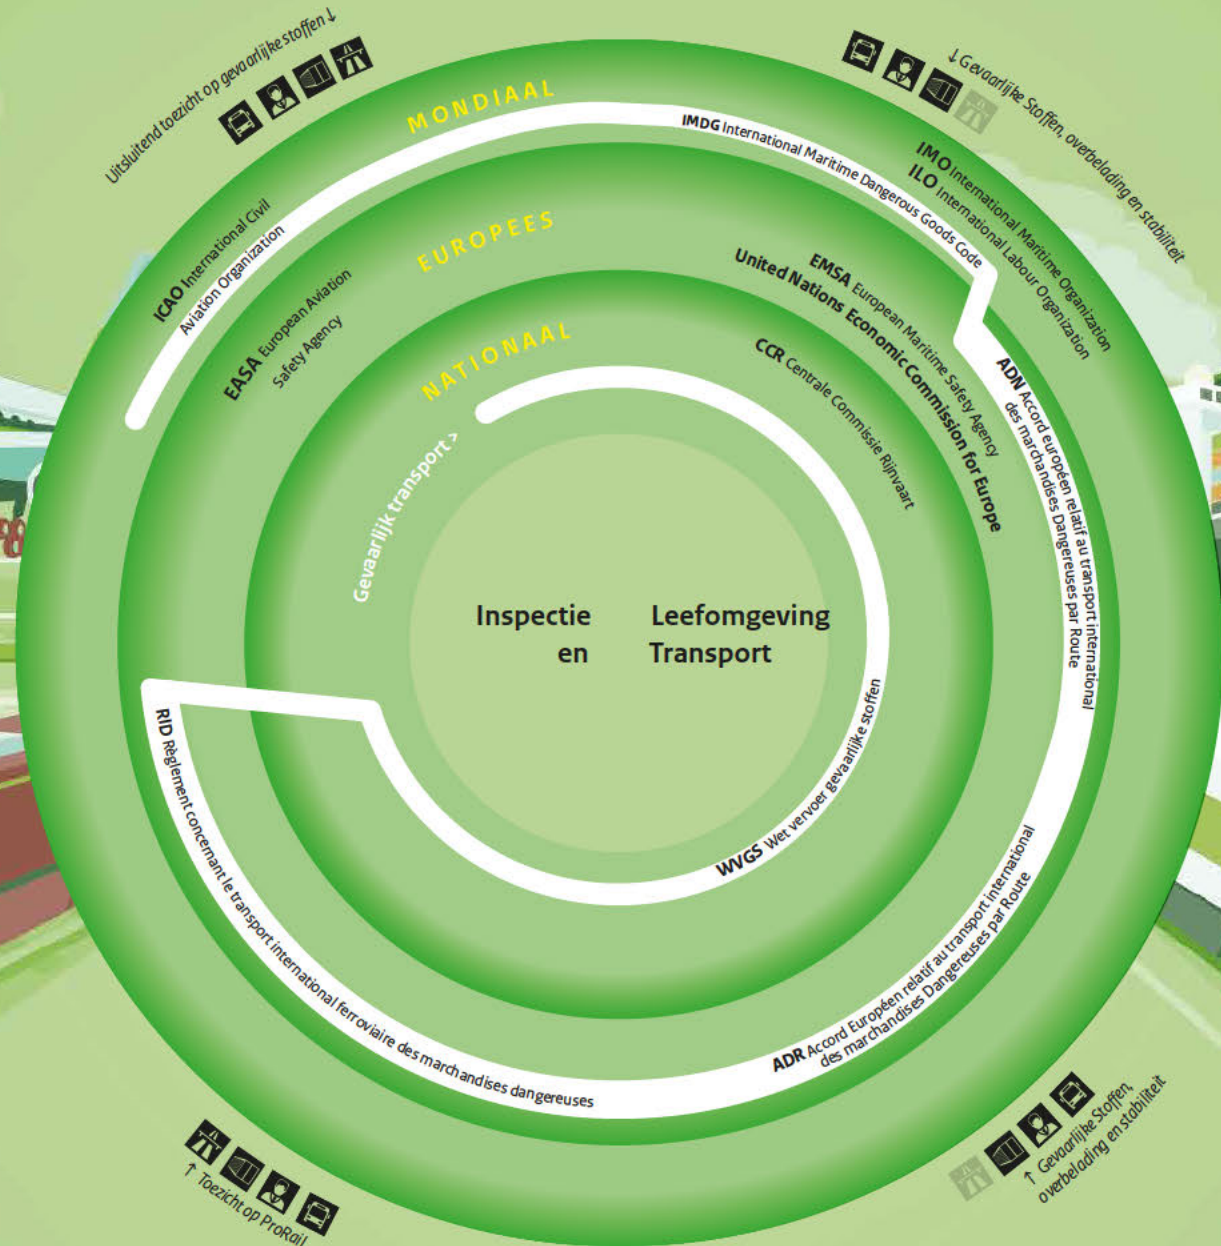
Uitsluitend toezicht op gevaarlijke stoffen ↓

↓ Gevaarlijke Stoffen, overbelading en stabiliteit

MONDIAAL

IMDG International Maritime Dangerous Goods Code

IMO International Maritime Organization

ILO International Labour Organization

ICAO International Civil Aviation Organization

EUROPEES

EMSA European Maritime Safety Agency

United Nations Economic Commission for Europe

EASA European Aviation Safety Agency

ADN Accord européen relatif au transport international des marchandises Dangereuses par Route

NATIONAAL

CCR Centrale Commissie Rijnvaart

Gevaarlijk transport >

Inspectie Leefomgeving en Transport

WVGS Wet vervoer gevaarlijke stoffen

RID Règlement concernant le transport international ferroviaire des marchandises dangereuses

ADR Accord Européen relatif au transport international des marchandises Dangereuses par Route

↑ Toezicht op ProRail

↑ Gevaarlijke Stoffen, overbelading en stabiliteit